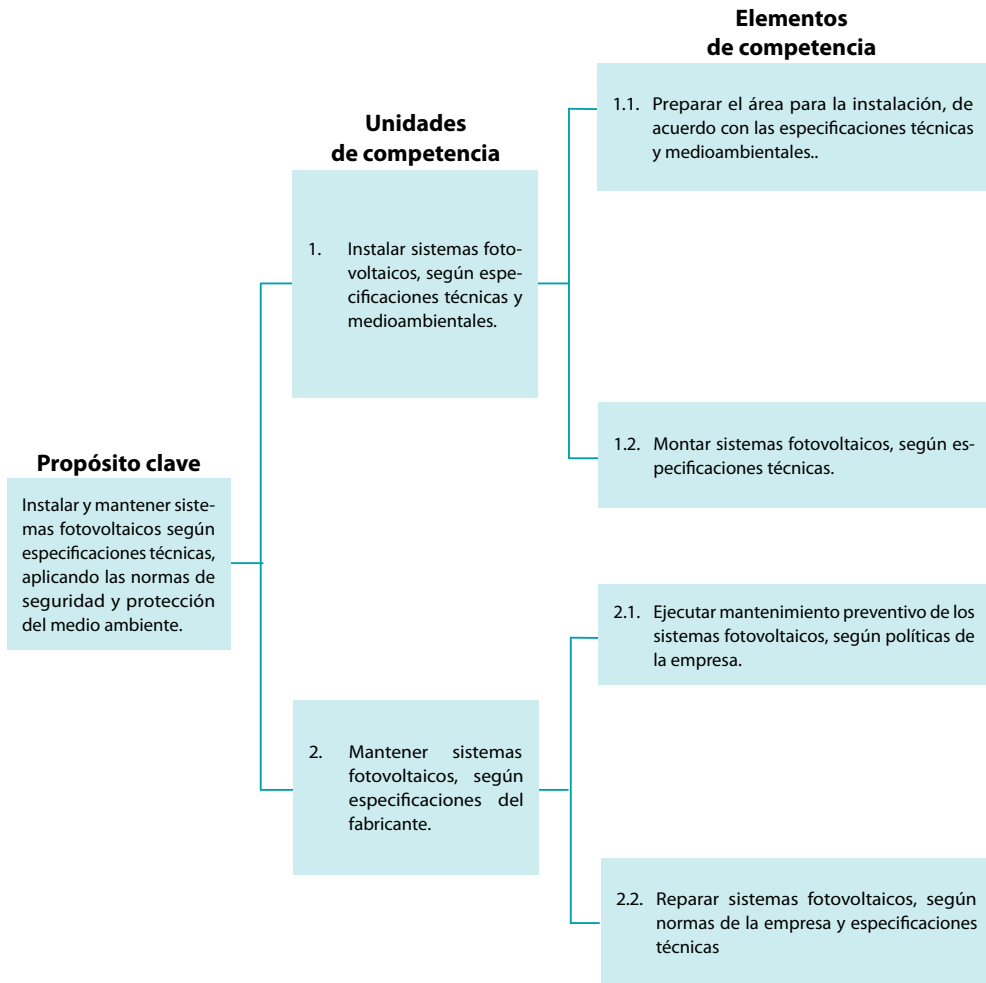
Propósito clave

Instalar y mantener sistemas fotovoltaicos según especificaciones técnicas, aplicando las normas de seguridad y protección del medio ambiente.

Unidades de competencia

1. Instalar sistemas fotovoltaicos, según especificaciones técnicas y medioambientales.

2. Mantener sistemas fotovoltaicos, según especificaciones del fabricante.

Elementos de competencia

1.1. Preparar el área para la instalación, de acuerdo con las especificaciones técnicas y medioambientales..

1.2. Montar sistemas fotovoltaicos, según especificaciones técnicas.

2.1. Ejecutar mantenimiento preventivo de los sistemas fotovoltaicos, según políticas de la empresa.

2.2. Reparar sistemas fotovoltaicos, según normas de la empresa y especificaciones técnicas